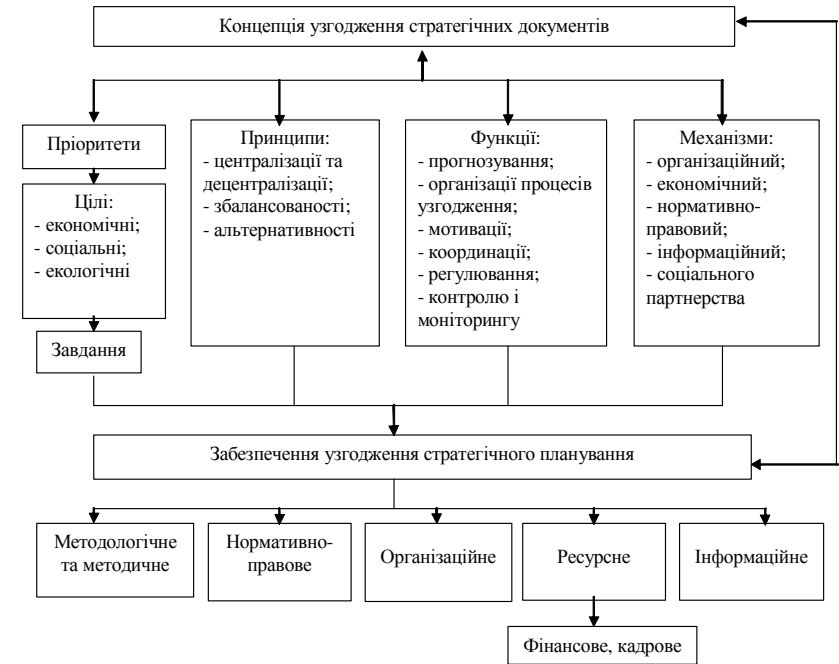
Концепція узгодження стратегічних документів

Пріоритети

Цілі:
- економічні;
- соціальні;
- екологічні

Завдання

Принципи:
- централізації та децентралізації;
- збалансованості;
- альтернативності

Функції:
- прогнозування;
- організації процесів узгодження;
- мотивації;
- координації;
- регулювання;
- контролю і моніторингу

Механізми:
- організаційний;
- економічний;
- нормативно-правовий;
- інформаційний;
- соціального партнерства

Забезпечення узгодження стратегічного планування

Методологічне та методичне

Нормативно-правове

Організаційне

Ресурсне

Інформаційне

Фінансове, кадрове